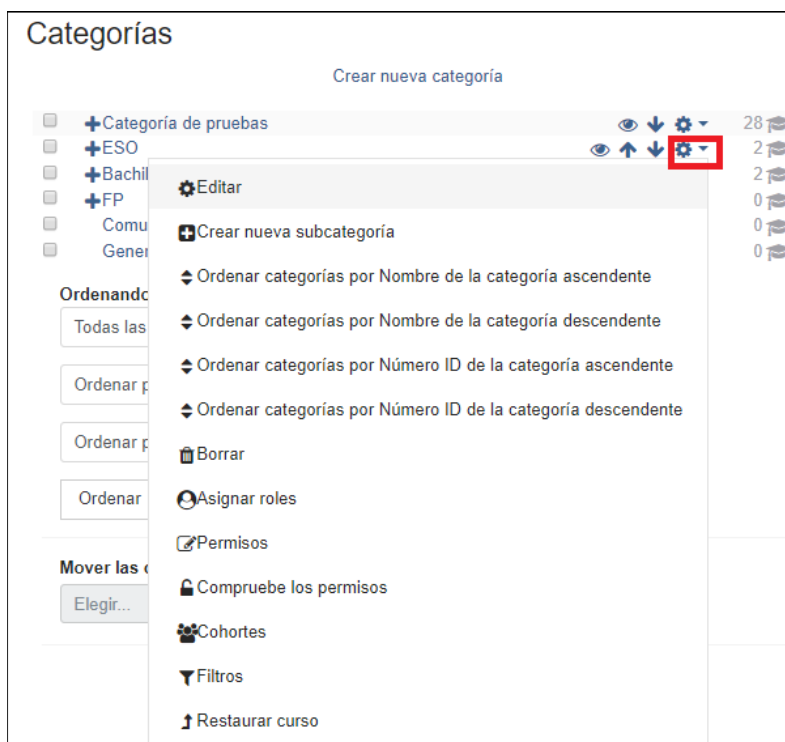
Categorías

Crear nueva categoría

Categoría de pruebas 28
ESO 2
Bachil 2
FP 0
Comu 0
Gener 0

Ordenando
Todas las
Ordenar p
Ordenar p
Ordenar

Mover las
Elegir...

Editar
Crear nueva subcategoría
Ordenar categorías por Nombre de la categoría ascendente
Ordenar categorías por Nombre de la categoría descendente
Ordenar categorías por Número ID de la categoría ascendente
Ordenar categorías por Número ID de la categoría descendente
Borrar
Asignar roles
Permisos
Compruebe los permisos
Cohortes
Filtros
Restaurar curso